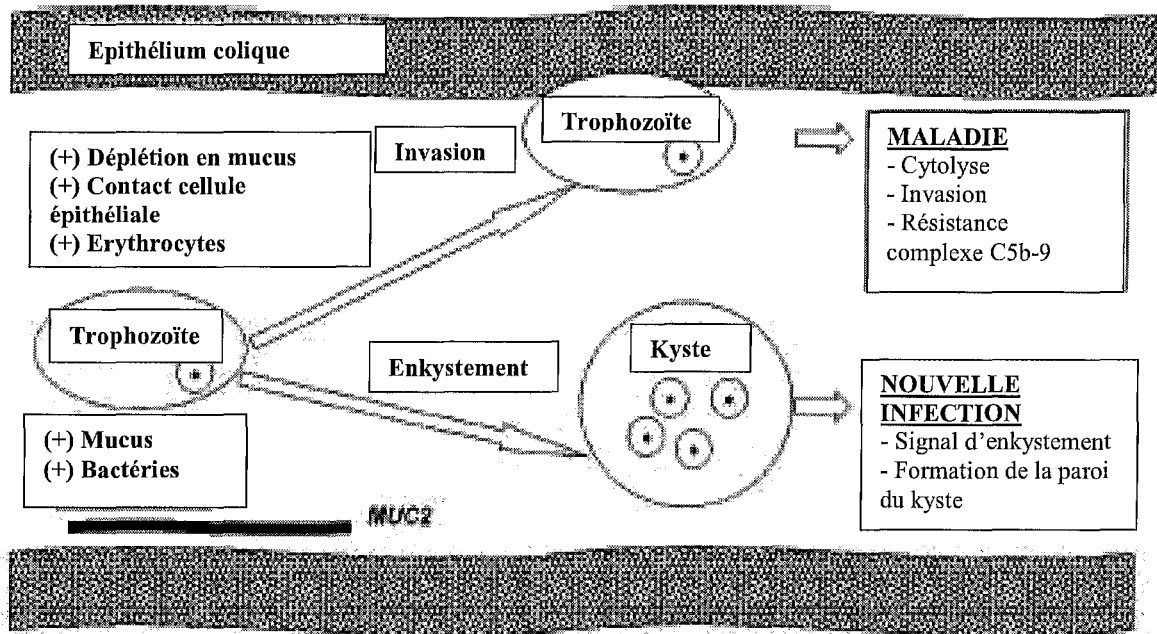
Epithélium colique

(+) Déplétion en mucus
(+) Contact cellule épithéliale
(+) Erythrocytes

Invasion

Trophozoïte

MALADIE
- Cytolyse
- Invasion
- Résistance complexe C5b-9

Trophozoïte

Enkystement

Kyste

NOUVELLE INFECTION
- Signal d'enkystement
- Formation de la paroi du kyste

(+) Mucus
(+) Bactéries

MUC2